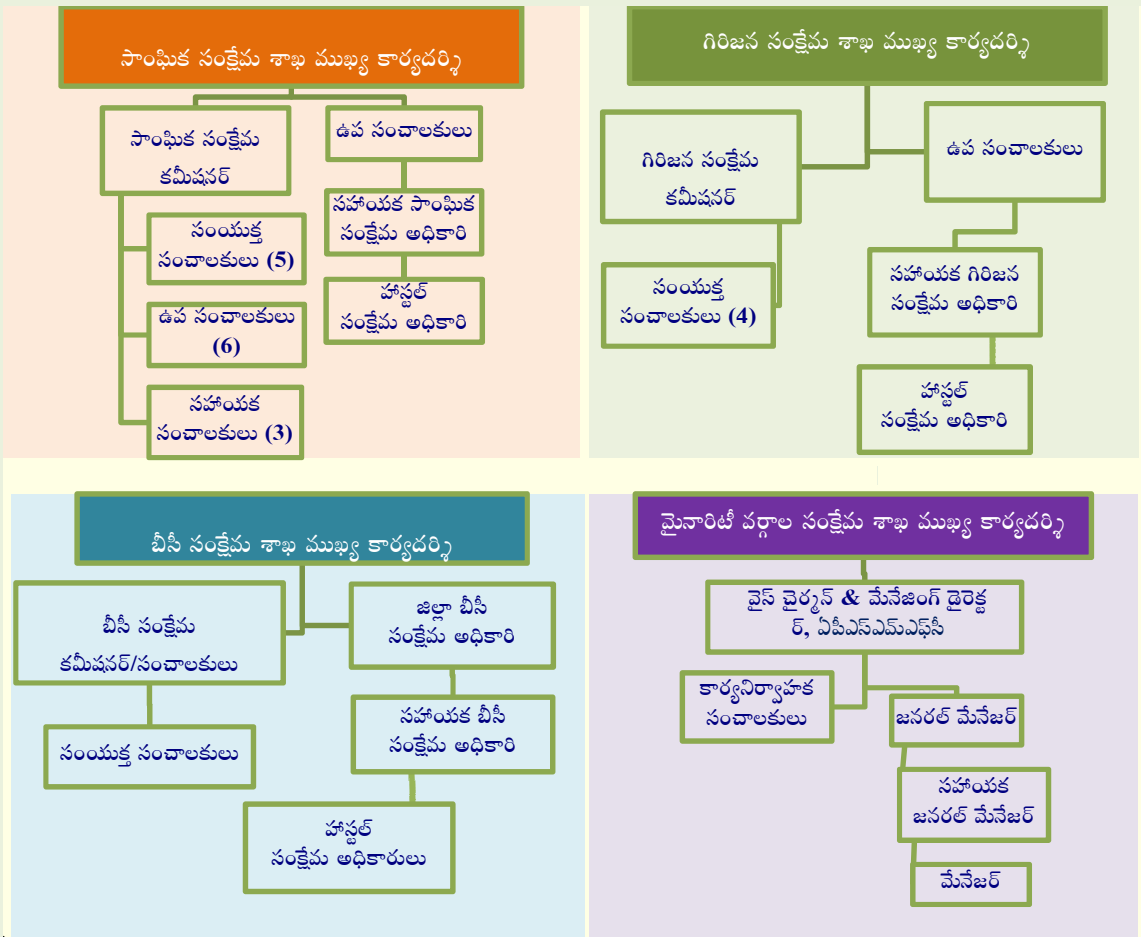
సాంఘిక సంక్షేమ శాఖ ముఖ్య కార్యదర్శి

సాంఘిక సంక్షేమ కమీషనర్

ఉప సంచాలకులు

సంయుక్త సంచాలకులు (5)

సహాయక సాంఘిక సంక్షేమ అధికారి

ఉప సంచాలకులు (6)

హాస్టల్ సంక్షేమ అధికారి

సహాయక సంచాలకులు (3)

గిరిజన సంక్షేమ శాఖ ముఖ్య కార్యదర్శి

గిరిజన సంక్షేమ కమీషనర్

ఉప సంచాలకులు

సంయుక్త సంచాలకులు (4)

సహాయక గిరిజన సంక్షేమ అధికారి

హాస్టల్ సంక్షేమ అధికారి

బీసీ సంక్షేమ శాఖ ముఖ్య కార్యదర్శి

బీసీ సంక్షేమ కమీషనర్/సంచాలకులు

జిల్లా బీసీ సంక్షేమ అధికారి

సహాయక బీసీ సంక్షేమ అధికారి

సంయుక్త సంచాలకులు

హాస్టల్ సంక్షేమ అధికారులు

మైనారిటీ వర్గాల సంక్షేమ శాఖ ముఖ్య కార్యదర్శి

వైస్ చైర్మన్ & మేనేజింగ్ డైరెక్టర్, ఏపీఎస్ఎమ్ఎఫ్‌సీ

కార్యనిర్వాహక సంచాలకులు

జనరల్ మేనేజర్

సహాయక జనరల్ మేనేజర్

మేనేజర్